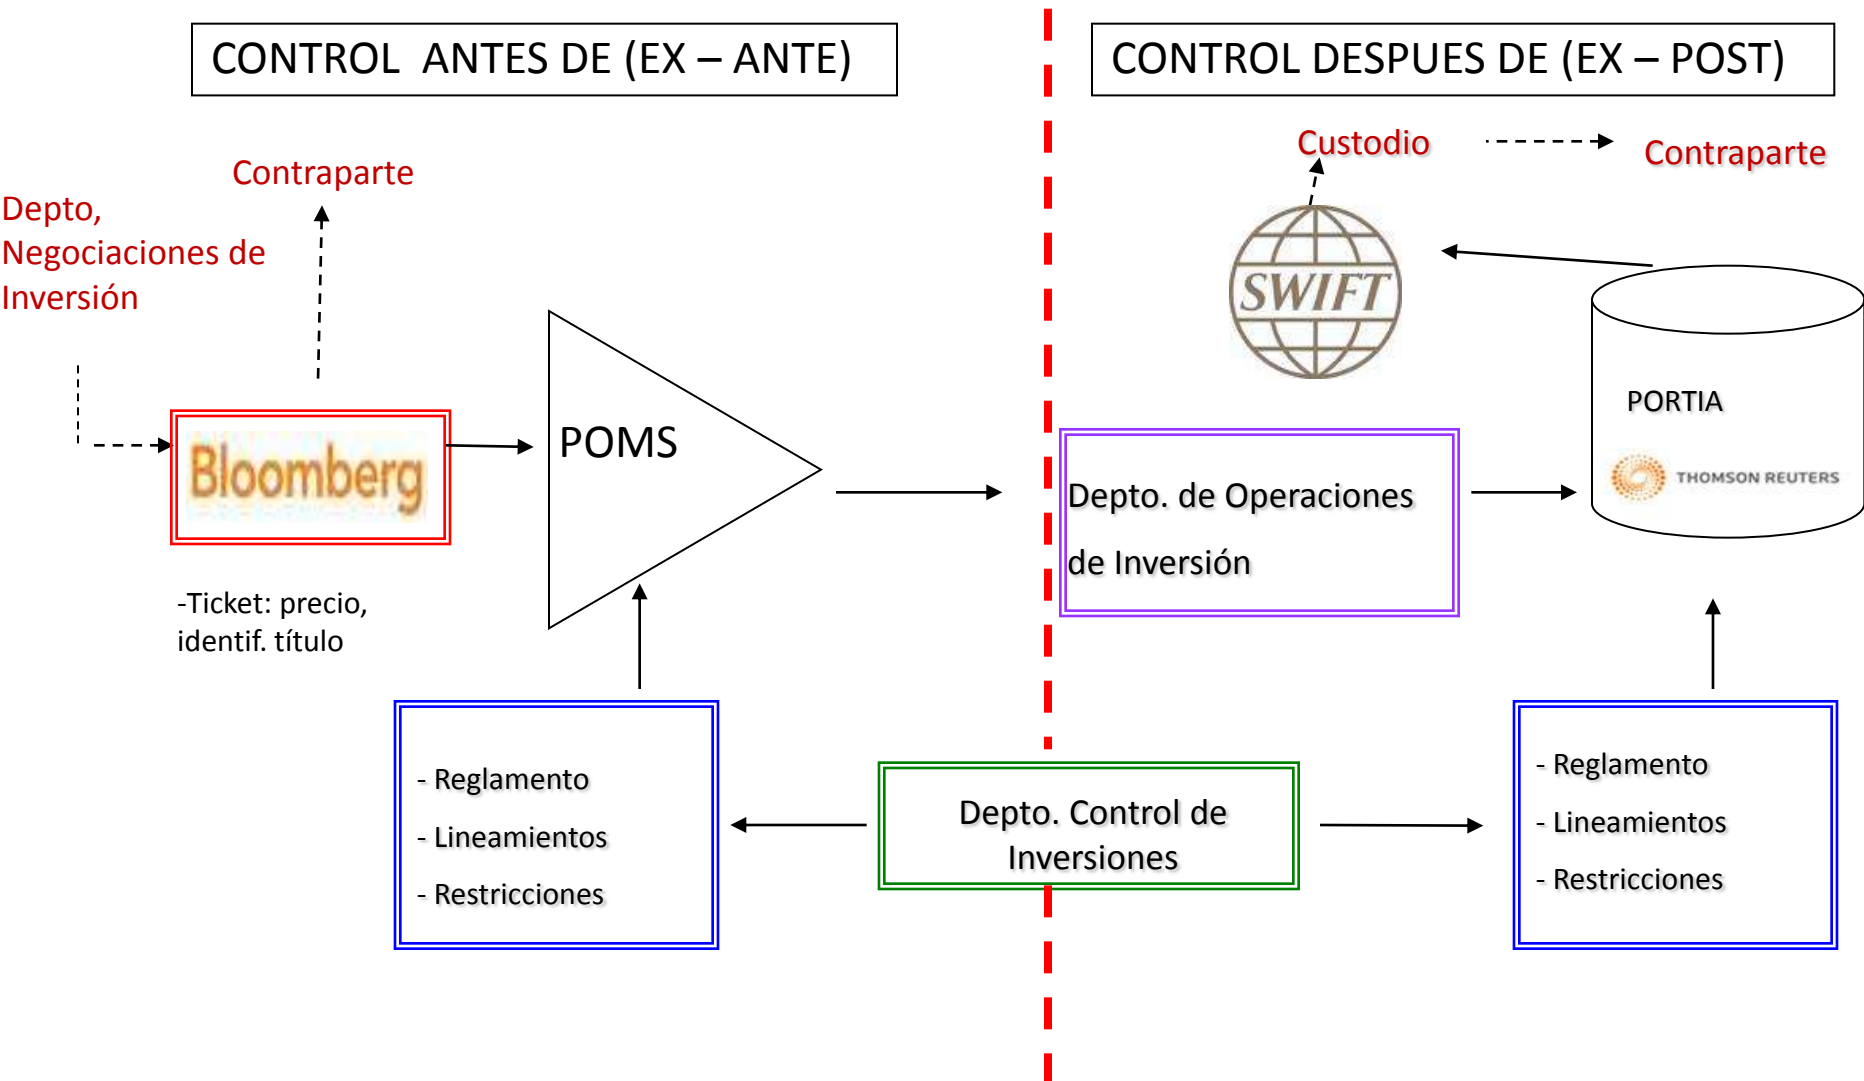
CONTROL ANTES DE (EX – ANTE)

CONTROL DESPUES DE (EX – POST)

Contraparte

Depto, Negociaciones de Inversión

Bloomberg

POMS

-Ticket: precio, identif. título

Custodio

Contraparte

SWIFT

PORTIA

THOMSON REUTERS

Depto. de Operaciones de Inversión

- Reglamento
- Lineamientos
- Restricciones

Depto. Control de Inversiones

- Reglamento
- Lineamientos
- Restricciones